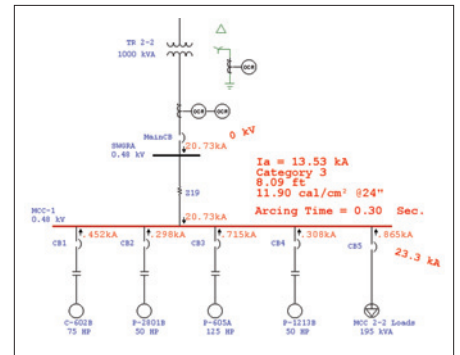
TR 2-2
1000 kVA

OCR

OCR OCR

MainCB
20.73kA
0 kV
SWGRA
0.48 kV

Z19

Ia = 13.53 kA
Category 3
8.09 ft
11.90 cal/cm² @24"
Arcing Time = 0.30 Sec.

MCC-1
0.48 kV
20.73kA

CB1 .452kA
CB2 .298kA
CB3 .715kA
CB4 .308kA
CB5 .865kA
23.3 kA

C-602B
75 HP
P-2801B
50 HP
P-605A
125 HP
P-1213B
50 HP
MCC 2-2 Loads
195 kVA